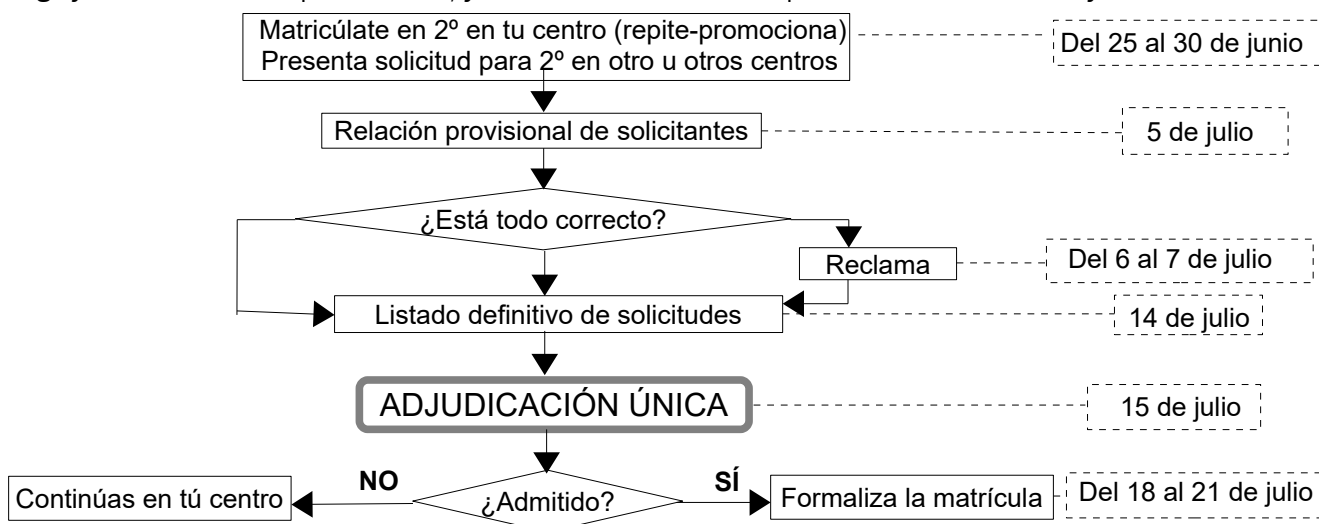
Matricúlate en 2º en tu centro (repite-promociona)
Presenta solicitud para 2º en otro u otros centros

Del 25 al 30 de junio

Relación provisional de solicitantes

5 de julio

¿Está todo correcto?

Reclama

Del 6 al 7 de julio

Listado definitivo de solicitudes

14 de julio

ADJUDICACIÓN ÚNICA

15 de julio

NO

¿Admitido?

SÍ

Continúas en tú centro

Formaliza la matrícula

Del 18 al 21 de julio